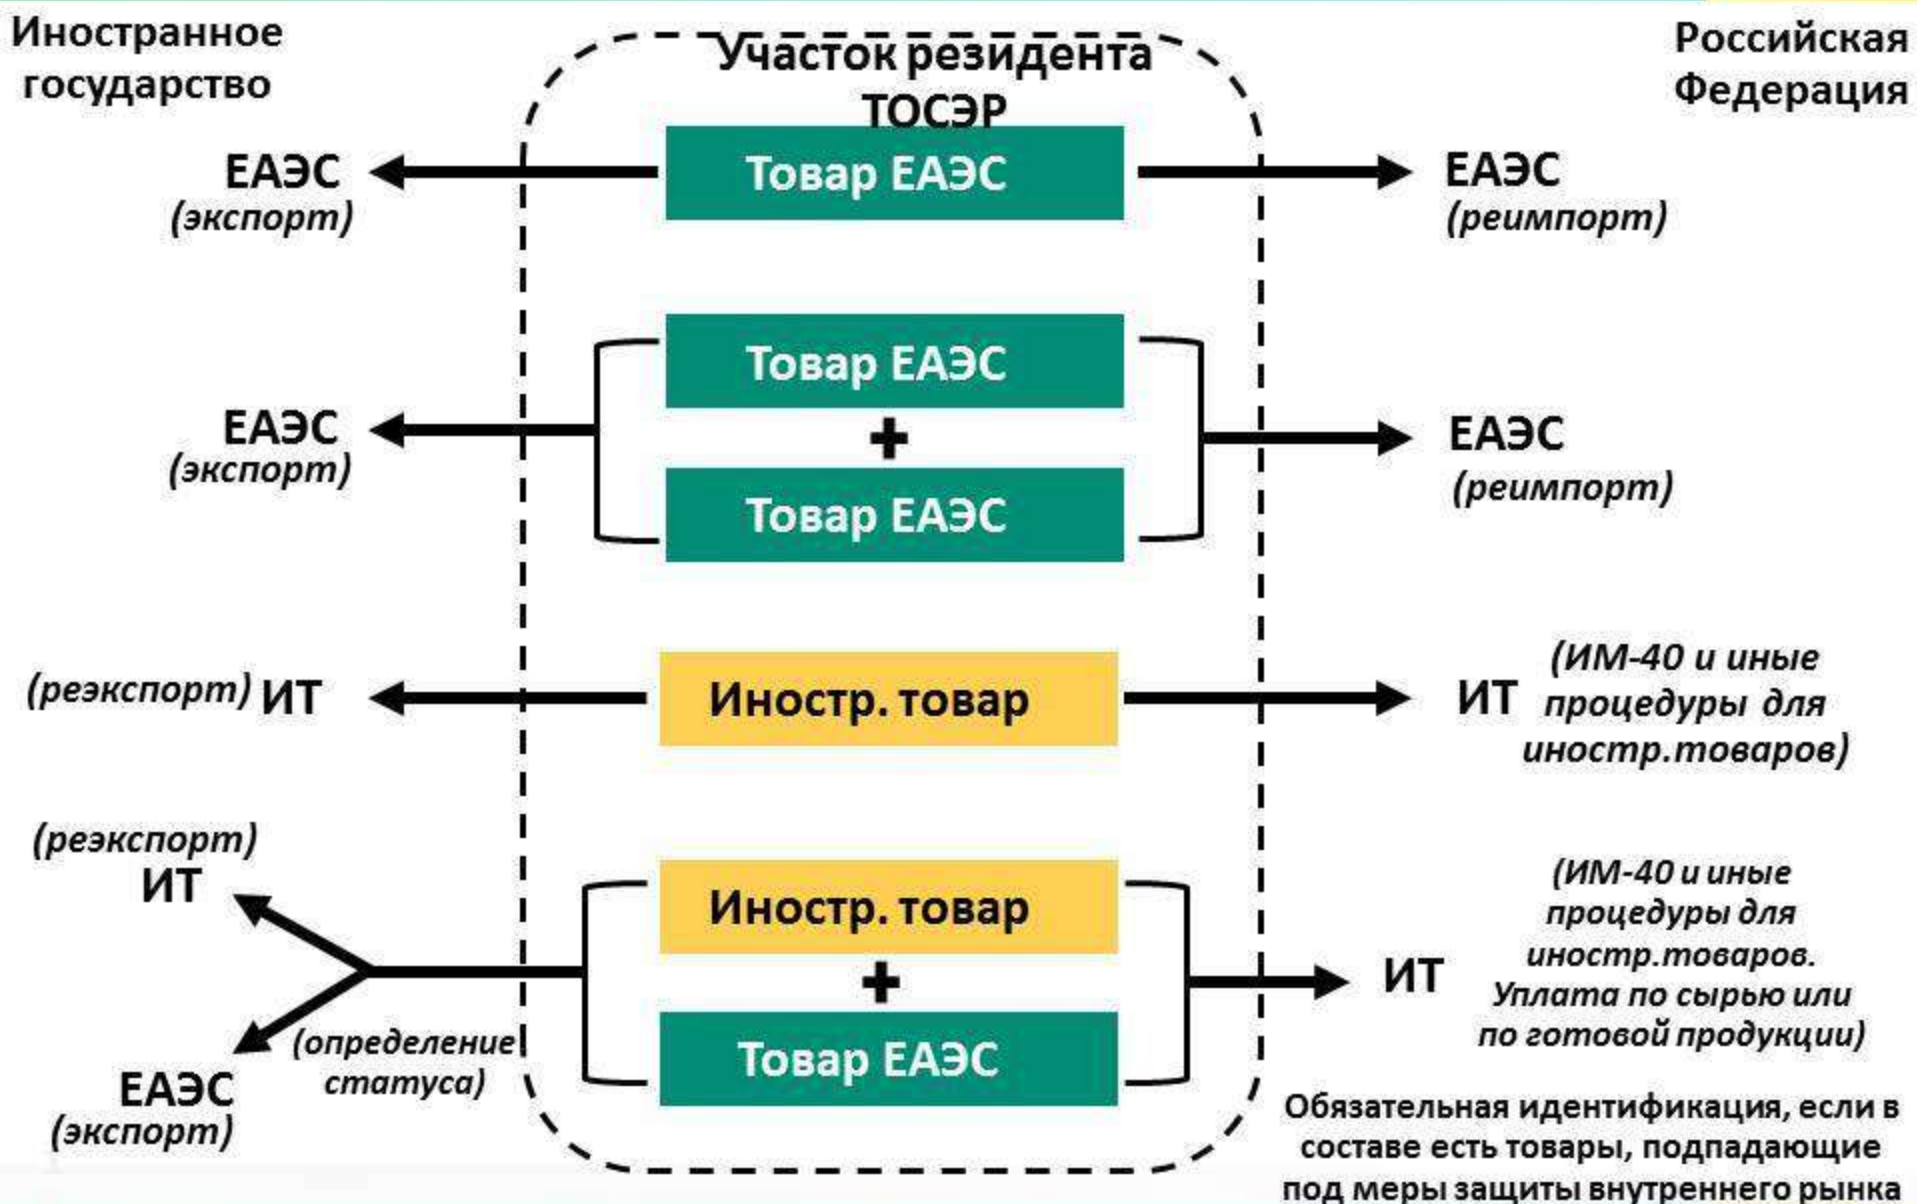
Иностранное государство

Участок резидента ТОСЭР

Российская Федерация

ЕАЭС (экспорт)

Товар ЕАЭС

ЕАЭС (реимпорт)

ЕАЭС (экспорт)

Товар ЕАЭС

+

Товар ЕАЭС

ЕАЭС (реимпорт)

(реэкспорт) ИТ

Иностр. товар

ИТ (ИМ-40 и иные процедуры для иностр.товаров)

(реэкспорт) ИТ

Иностр. товар

+

Товар ЕАЭС

(определение статуса)

ЕАЭС (экспорт)

ИТ (ИМ-40 и иные процедуры для иностр.товаров. Уплата по сырью или по готовой продукции)

Обязательная идентификация, если в составе есть товары, подпадающие под меры защиты внутреннего рынка